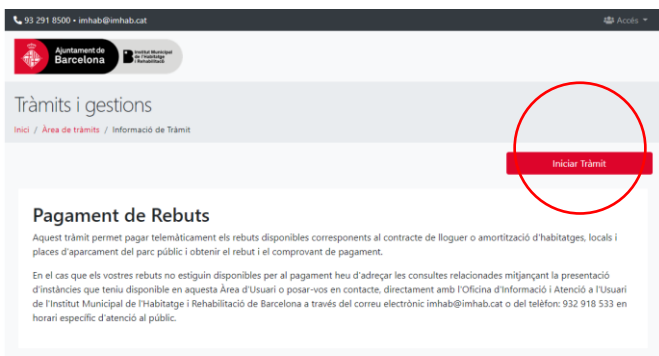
93 291 8500 • imhab@imhab.cat

Accés

Ajuntament de Barcelona

Institut Municipal de l'Habitatge i Rehabilitació

Tràmits i gestions

Inici / Àrea de tràmits / Informació de Tràmit

Iniciar Tràmit

Pagament de Rebuts

Aquest tràmit permet pagar telemàticament els rebuts disponibles corresponents al contracte de lloguer o amortització d'habitatges, locals i places d'aparcament del parc públic i obtenir el rebut i el comprovant de pagament.

En el cas que els vostres rebuts no estiguin disponibles per al pagament heu d'adreçar les consultes relacionades mitjançant la presentació d'instàncies que teniu disponible en aquesta Àrea d'Usuari o posar-vos en contacte, directament amb l'Oficina d'Informació i Atenció a l'Usuari de l'Institut Municipal de l'Habitatge i Rehabilitació de Barcelona a través del correu electrònic imhab@imhab.cat o del telèfon: 932 918 533 en horari específic d'atenció al públic.